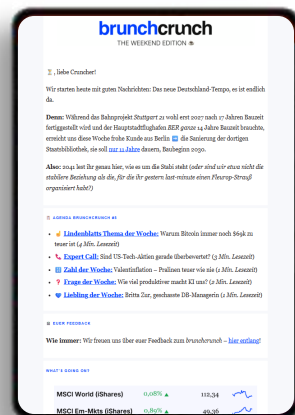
brunchcrunch
THE WEEKEND EDITION

🏆, liebe Crunchet!

Wir starten heute mit guten Nachrichten: Das neue Deutschland-Tempo, es ist endlich da.

Denn: Während das Bahnprojekt *Stuttgart 21* wohl erst 2027 nach 17 Jahren Bauzeit fertiggestellt wird und der Hauptstadtflughafen *BER* ganze 14 Jahre Bauzeit brauchte, erreicht uns diese Woche frohe Kunde aus Berlin 🎉 die Sanierung der dortigen Staatsbibliothek, sie soll nur 11 Jahre dauern, Baubeginn 2030.

Also: 2041 lest ihr genau hier, wie es um die Stabi steht *(oder sind wir etwa nicht die stabilere Beziehung als die, für die ihr gestern last-minute einen Fleurop-Strauß organisiert habt?)*

AGENDA BRUNCHCRUNCH #6

• Lindenblatts Thema der Woche: Warum Bitcoin immer noch $69k zu teuer ist (4 Min. Lesezeit)
• Expert Call: Sind US-Tech-Aktien gerade überbewertet? (5 Min. Lesezeit)
• Zahl der Woche: Valentinflation – Pralinen teuer wie nie (2 Min. Lesezeit)
• Frage der Woche: Wie viel produktiver macht KI uns? (2 Min. Lesezeit)
• Liebling der Woche: Britta Zur, geschasste DB-Managerin (2 Min. Lesezeit)

EUER FEEDBACK

Wie immer: Wir freuen uns über euer Feedback zum *brunchcrunch* – hier entlang!

WHAT'S GOING ON?

| MSCI World (iShares) | 0,08% ▲ | 112,34 |
|---|---|---|
| MSCI Em-Mkts (iShares) | 0,80% ▲ | 49,36 |